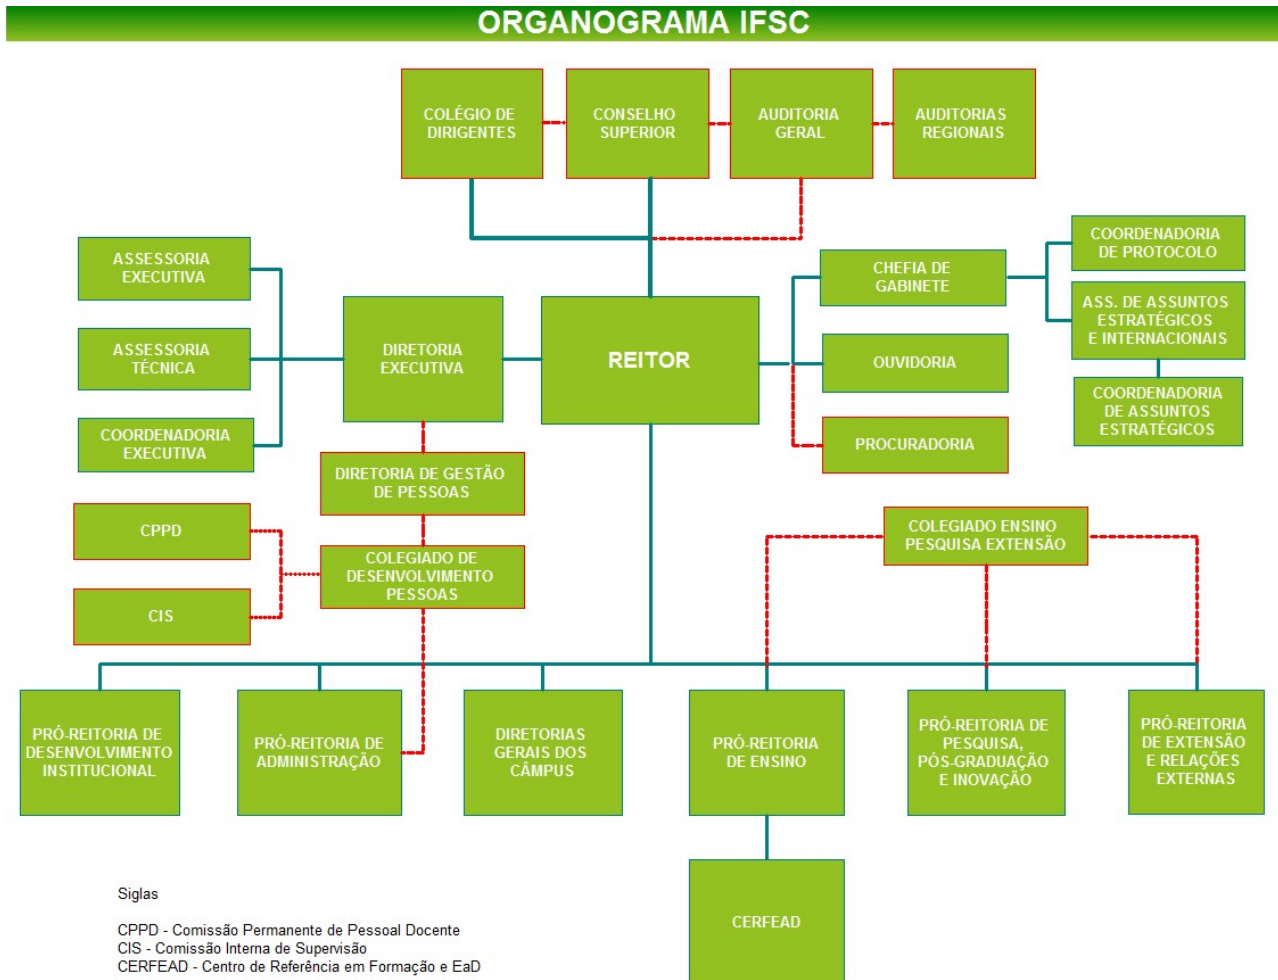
ORGANOGRAMA IFSC

COLÉGIO DE DIRIGENTES

CONSELHO SUPERIOR

AUDITORIA GERAL

AUDITORIAS REGIONAIS

ASSESSORIA EXECUTIVA

ASSESSORIA TÉCNICA

COORDENADORIA EXECUTIVA

DIRETORIA EXECUTIVA

REITOR

CHEFIA DE GABINETE

COORDENADORIA DE PROTOCOLO

ASS. DE ASSUNTOS ESTRATÉGICOS E INTERNACIONAIS

COORDENADORIA DE ASSUNTOS ESTRATÉGICOS

OUVIDORIA

PROCURADORIA

DIRETORIA DE GESTÃO DE PESSOAS

CPPD

COLEGIADO DE DESENVOLVIMENTO PESSOAS

CIS

COLEGIADO ENSINO PESQUISA EXTENSÃO

PRÓ-REITORIA DE DESENVOLVIMENTO INSTITUCIONAL

PRÓ-REITORIA DE ADMINISTRAÇÃO

DIRETORIAS GERAIS DOS CÂMPUS

PRÓ-REITORIA DE ENSINO

PRÓ-REITORIA DE PESQUISA, PÓS-GRADUAÇÃO E INOVAÇÃO

PRÓ-REITORIA DE EXTENSÃO E RELAÇÕES EXTERNAS

CERFEAD

Siglas

CPPD - Comissão Permanente de Pessoal Docente
CIS - Comissão Interna de Supervisão
CERFEAD - Centro de Referência em Formação e EaD